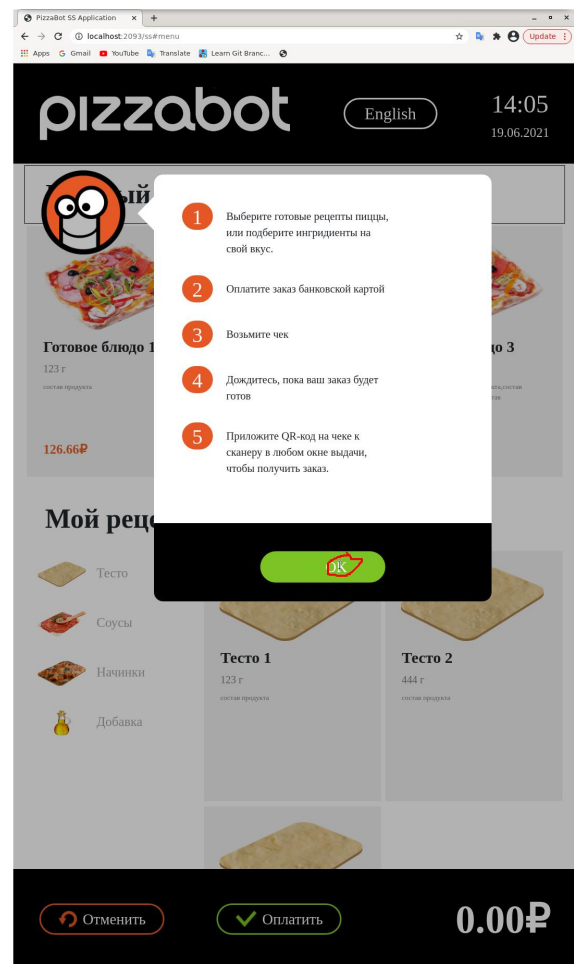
PizzaBot SS Application ×
+
localhost:2093/ss#menu
Update
Apps Gmail YouTube Translate Learn Git Branc...

pizzabot
English
14:05
19.06.2021

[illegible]ый

1 Выберите готовые рецепты пиццы, или подберите ингридиенты на свой вкус.

2 Оплатите заказ банковской картой

3 Возьмите чек

4 Дождитесь, пока ваш заказ будет готов

5 Приложите QR-код на чеке к сканеру в любом окне выдачи, чтобы получить заказ.

OK

Готовое блюдо 1
123 г
состав продукта
126.66₽

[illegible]до 3
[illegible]а,состав
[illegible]ав

Мой реце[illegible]
Тесто
Соусы
Начинки
Добавка

Тесто 1
123 г
состав продукта

Тесто 2
444 г
состав продукта

Отменить
Оплатить
0.00₽